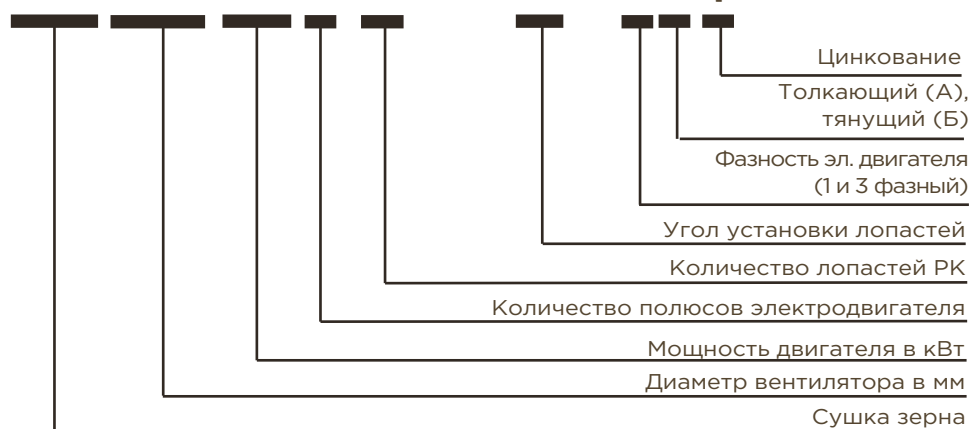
Цинкование

Толкающий (А), тянущий (Б)

Фазность эл. двигателя (1 и 3 фазный)

Угол установки лопастей

Количество лопастей РК

Количество полюсов электродвигателя

Мощность двигателя в кВт

Диаметр вентилятора в мм

Сушка зерна